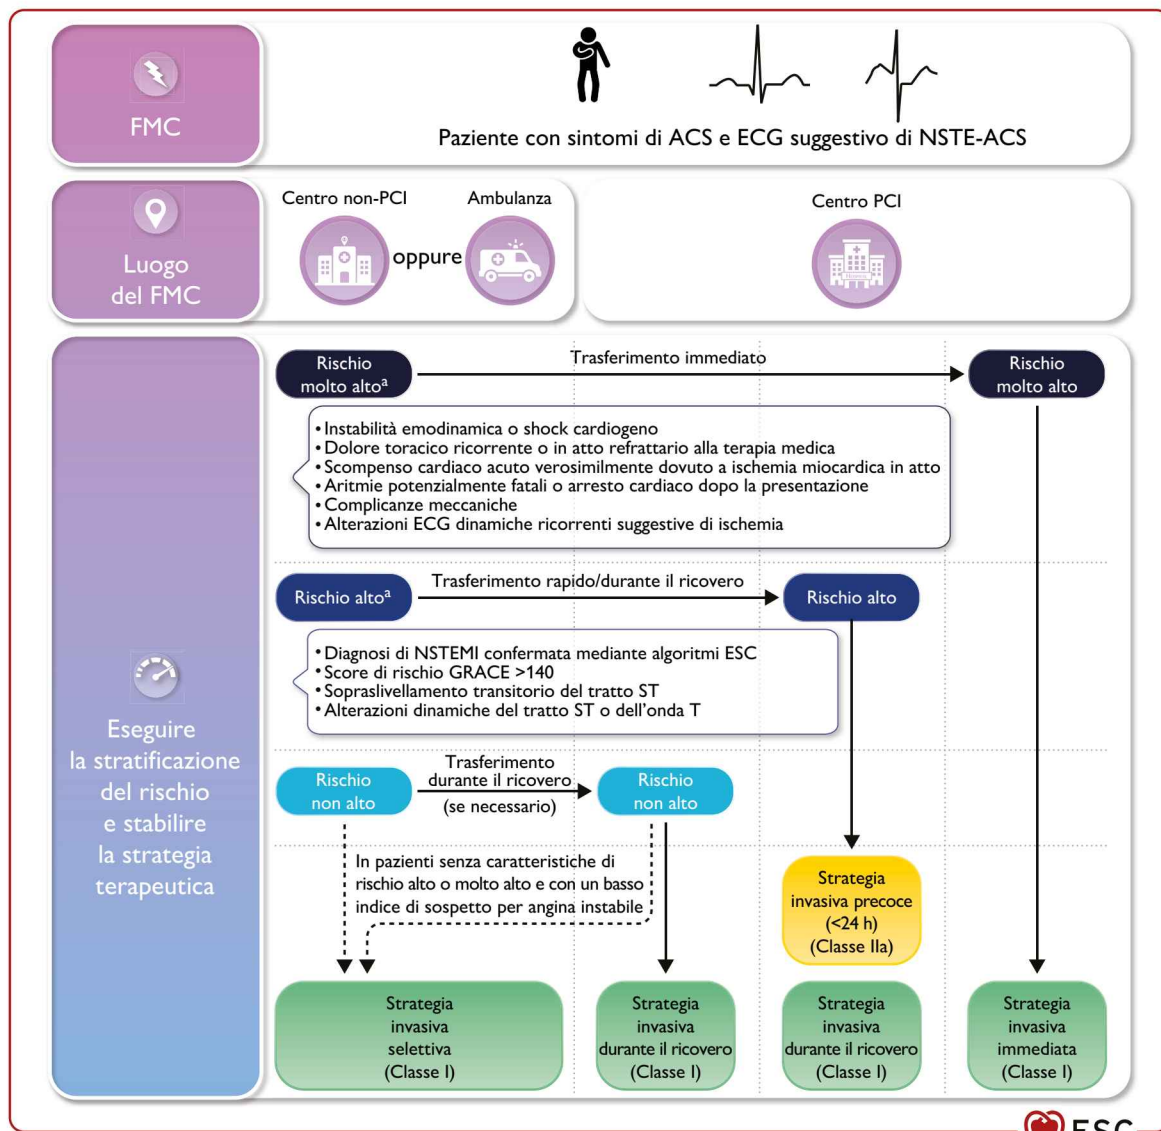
FMC

Paziente con sintomi di ACS e ECG suggestivo di NSTE-ACS

Luogo del FMC

Centro non-PCI oppure Ambulanza

Centro PCI

Eseguire la stratificazione del rischio e stabilire la strategia terapeutica

Rischio molto alto$^a$

Trasferimento immediato

Rischio molto alto

• Instabilità emodinamica o shock cardiogeno
• Dolore toracico ricorrente o in atto refrattario alla terapia medica
• Scompenso cardiaco acuto verosimilmente dovuto a ischemia miocardica in atto
• Aritmie potenzialmente fatali o arresto cardiaco dopo la presentazione
• Complicanze meccaniche
• Alterazioni ECG dinamiche ricorrenti suggestive di ischemia

Rischio alto$^a$

Trasferimento rapido/durante il ricovero

Rischio alto

• Diagnosi di NSTEMI confermata mediante algoritmi ESC
• Score di rischio GRACE >140
• Sopraslivellamento transitorio del tratto ST
• Alterazioni dinamiche del tratto ST o dell'onda T

Rischio non alto

Trasferimento durante il ricovero (se necessario)

Rischio non alto

In pazienti senza caratteristiche di rischio alto o molto alto e con un basso indice di sospetto per angina instabile

Strategia invasiva precoce (<24 h) (Classe IIa)

Strategia invasiva selettiva (Classe I)

Strategia invasiva durante il ricovero (Classe I)

Strategia invasiva durante il ricovero (Classe I)

Strategia invasiva immediata (Classe I)

ESC